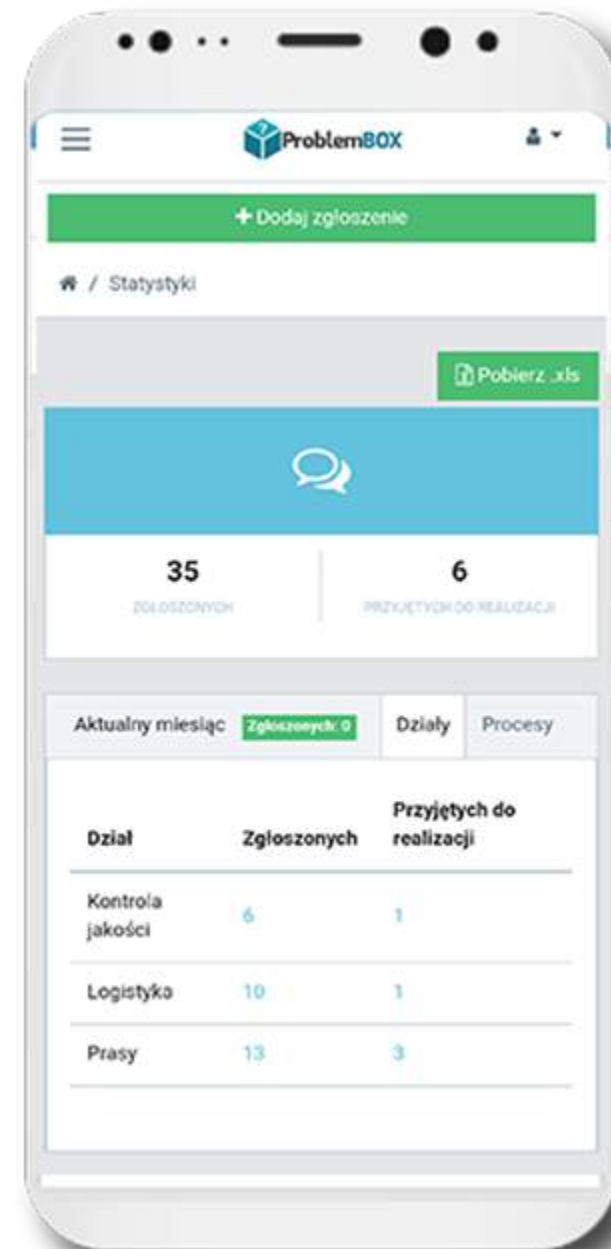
ProblemBOX

+ Dodaj zgłoszenie

/ Statystyki

Pobierz .xls

35
ZGŁOSZONYCH

6
PRZYJĘTYCH DO REALIZACJI

Aktualny miesiąc Zgłoszonych: 0 Działy Procesy

| Dział | Zgłoszonych | Przyjętych do realizacji |
|---|---|---|
| Kontrola jakości | 6 | 1 |
| Logistyka | 10 | 1 |
| Prasy | 13 | 3 |